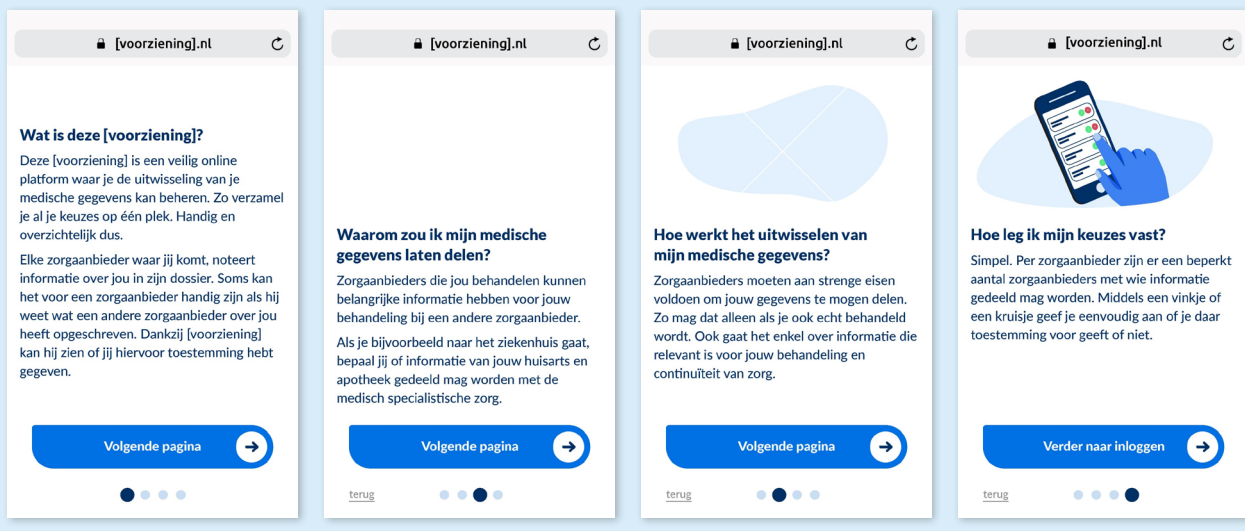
[voorziening].nl

Wat is deze [voorziening]?

Deze [voorziening] is een veilig online platform waar je de uitwisseling van je medische gegevens kan beheren. Zo verzamel je al je keuzes op één plek. Handig en overzichtelijk dus.

Elke zorgaanbieder waar jij komt, noteert informatie over jou in zijn dossier. Soms kan het voor een zorgaanbieder handig zijn als hij weet wat een andere zorgaanbieder over jou heeft opgeschreven. Dankzij [voorziening] kan hij zien of jij hiervoor toestemming hebt gegeven.

Volgende pagina

[voorziening].nl

Waarom zou ik mijn medische gegevens laten delen?

Zorgaanbieders die jou behandelen kunnen belangrijke informatie hebben voor jouw behandeling bij een andere zorgaanbieder.

Als je bijvoorbeeld naar het ziekenhuis gaat, bepaal jij of informatie van jouw huisarts en apotheek gedeeld mag worden met de medisch specialistische zorg.

Volgende pagina

terug

[voorziening].nl

Hoe werkt het uitwisselen van mijn medische gegevens?

Zorgaanbieders moeten aan strenge eisen voldoen om jouw gegevens te mogen delen. Zo mag dat alleen als je ook echt behandeld wordt. Ook gaat het enkel over informatie die relevant is voor jouw behandeling en continuïteit van zorg.

Volgende pagina

terug

[voorziening].nl

Hoe leg ik mijn keuzes vast?

Simpel. Per zorgaanbieder zijn er een beperkt aantal zorgaanbieders met wie informatie gedeeld mag worden. Middels een vinkje of een kruisje geef je eenvoudig aan of je daar toestemming voor geeft of niet.

Verder naar inloggen

terug